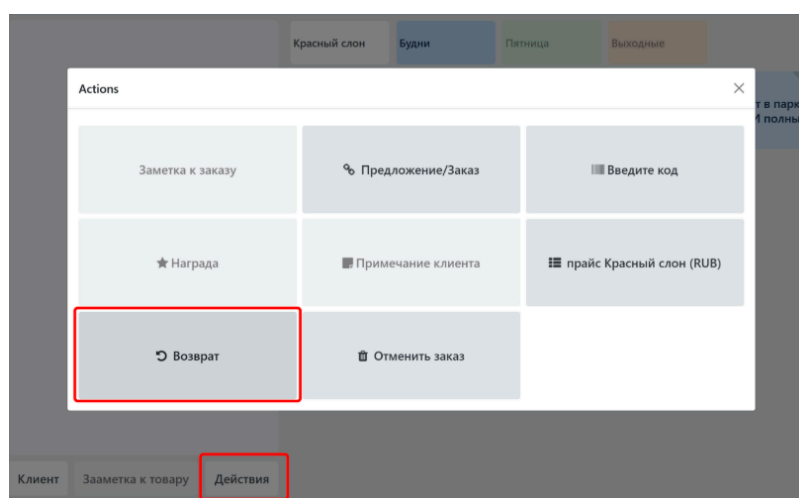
Красный слон
Будни
Пятница
Выходные

т в парк
1 полны

Actions

×

Заметка к заказу

Предложение/Заказ

Введите код

Награда

Примечание клиента

прайс Красный слон (RUB)

Возврат

Отменить заказ

Клиент
Заметка к товару
Действия